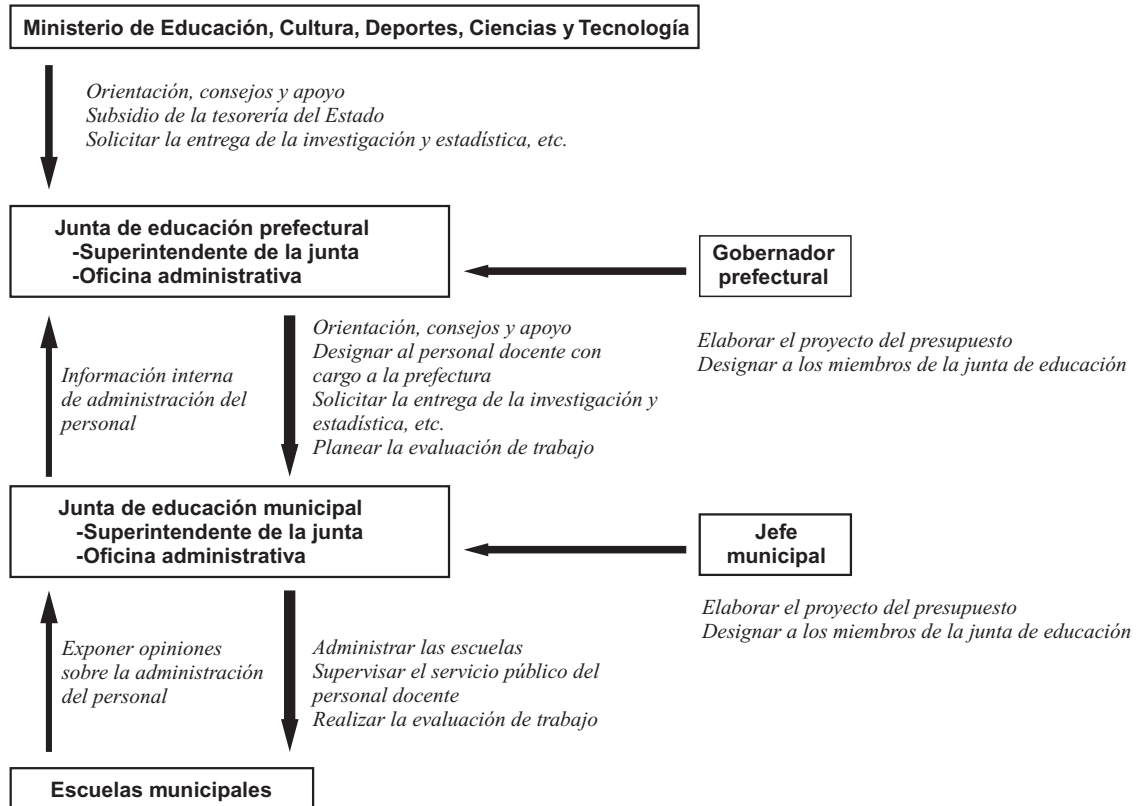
Ministerio de Educación, Cultura, Deportes, Ciencias y Tecnología

Orientación, consejos y apoyo
Subsidio de la tesorería del Estado
Solicitar la entrega de la investigación y estadística, etc.

Junta de educación prefectural
-Superintendente de la junta
-Oficina administrativa

Gobernador prefectural

Elaborar el proyecto del presupuesto
Designar a los miembros de la junta de educación

Información interna de administración del personal

Orientación, consejos y apoyo
Designar al personal docente con cargo a la prefectura
Solicitar la entrega de la investigación y estadística, etc.
Planear la evaluación de trabajo

Junta de educación municipal
-Superintendente de la junta
-Oficina administrativa

Jefe municipal

Elaborar el proyecto del presupuesto
Designar a los miembros de la junta de educación

Exponer opiniones sobre la administración del personal

Administrar las escuelas
Supervisar el servicio público del personal docente
Realizar la evaluación de trabajo

Escuelas municipales